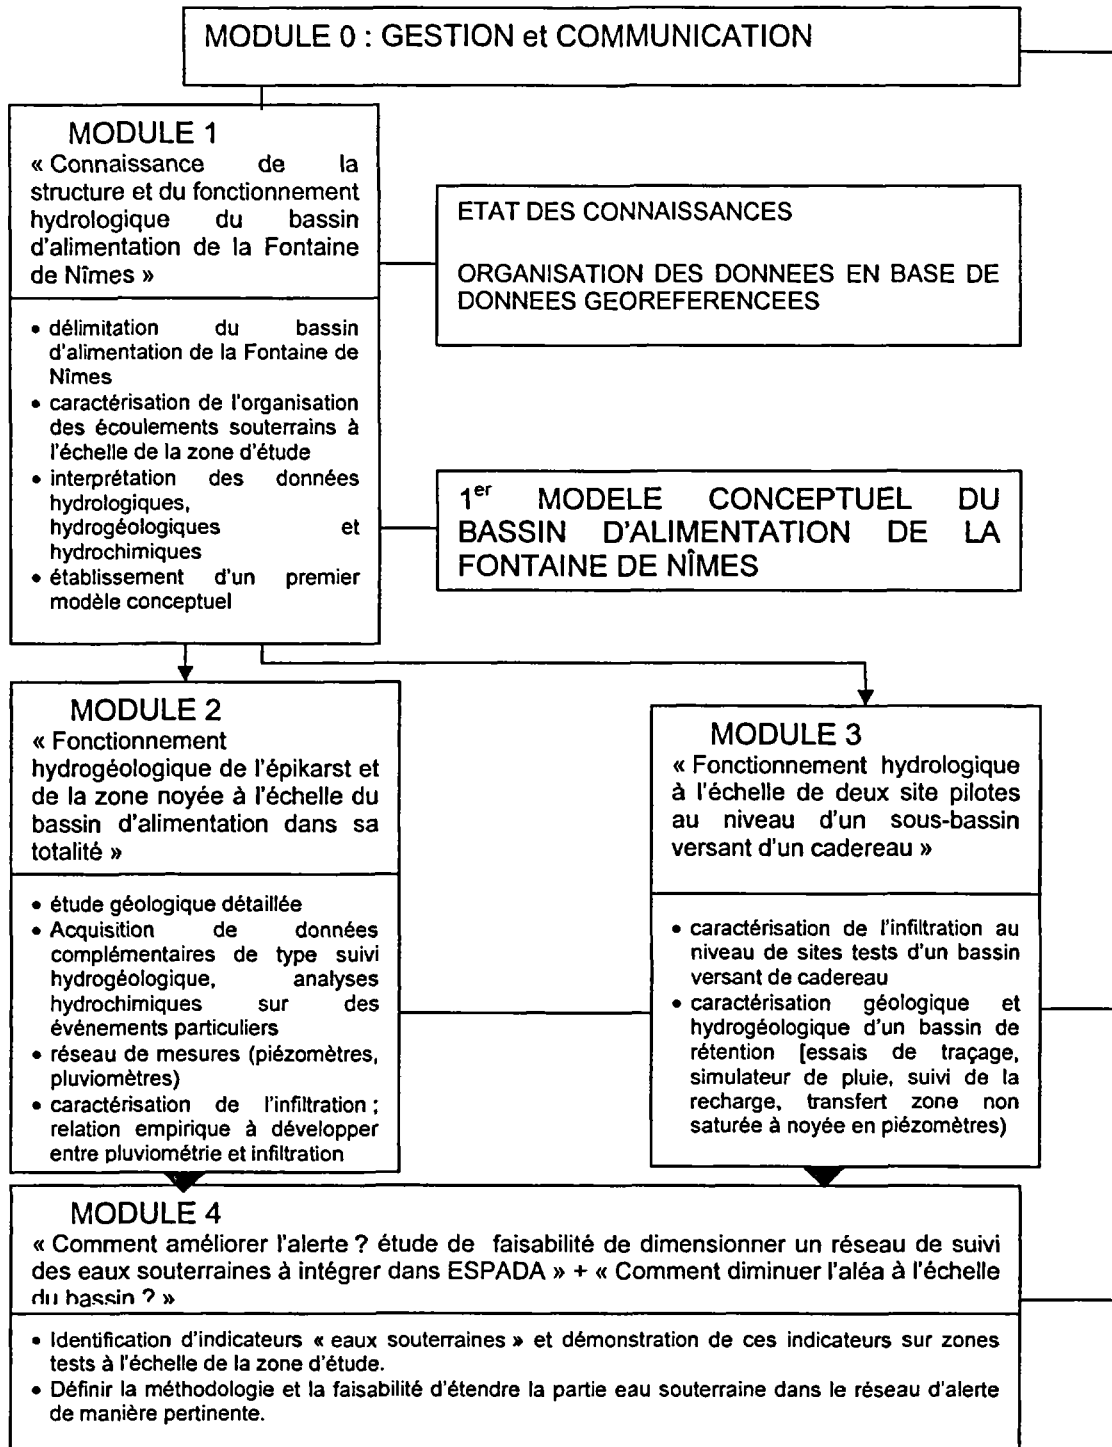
MODULE 0 : GESTION et COMMUNICATION

MODULE 1
« Connaissance de la structure et du fonctionnement hydrologique du bassin d'alimentation de la Fontaine de Nîmes »

• délimitation du bassin d'alimentation de la Fontaine de Nîmes
• caractérisation de l'organisation des écoulements souterrains à l'échelle de la zone d'étude
• interprétation des données hydrologiques, hydrogéologiques et hydrochimiques
• établissement d'un premier modèle conceptuel

ETAT DES CONNAISSANCES

ORGANISATION DES DONNEES EN BASE DE DONNEES GEOREFERENCEES

1$^{er}$ MODELE CONCEPTUEL DU BASSIN D'ALIMENTATION DE LA FONTAINE DE NÎMES

MODULE 2
« Fonctionnement hydrogéologique de l'épikarst et de la zone noyée à l'échelle du bassin d'alimentation dans sa totalité »

• étude géologique détaillée
• Acquisition de données complémentaires de type suivi hydrogéologique, analyses hydrochimiques sur des événements particuliers
• réseau de mesures (piézomètres, pluviomètres)
• caractérisation de l'infiltration ; relation empirique à développer entre pluviométrie et infiltration

MODULE 3
« Fonctionnement hydrologique à l'échelle de deux site pilotes au niveau d'un sous-bassin versant d'un cadereau »

• caractérisation de l'infiltration au niveau de sites tests d'un bassin versant de cadereau
• caractérisation géologique et hydrogéologique d'un bassin de rétention (essais de traçage, simulateur de pluie, suivi de la recharge, transfert zone non saturée à noyée en piézomètres)

MODULE 4
« Comment améliorer l'alerte ? étude de faisabilité de dimensionner un réseau de suivi des eaux souterraines à intégrer dans ESPADA » + « Comment diminuer l'aléa à l'échelle du bassin ? »

• Identification d'indicateurs « eaux souterraines » et démonstration de ces indicateurs sur zones tests à l'échelle de la zone d'étude.
• Définir la méthodologie et la faisabilité d'étendre la partie eau souterraine dans le réseau d'alerte de manière pertinente.